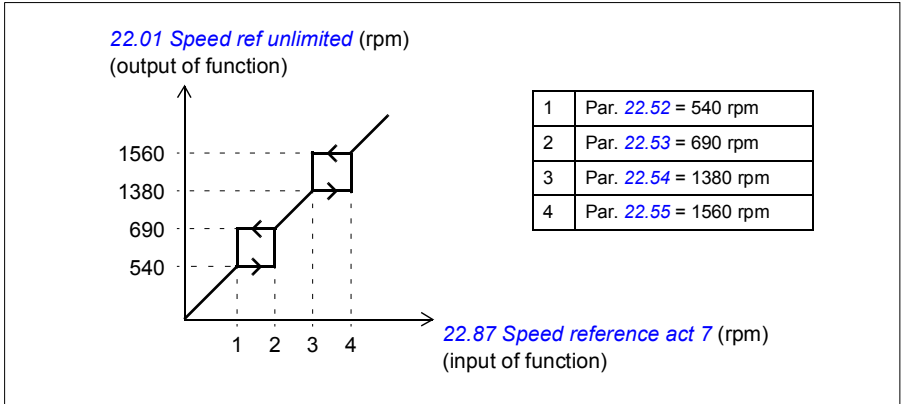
22.01 Speed ref unlimited (rpm)
(output of function)

1560
1380
690
540

1 2 3 4

22.87 Speed reference act 7 (rpm)
(input of function)

| 1 | Par. 22.52 = 540 rpm |
|---|---|
| 2 | Par. 22.53 = 690 rpm |
| 3 | Par. 22.54 = 1380 rpm |
| 4 | Par. 22.55 = 1560 rpm |